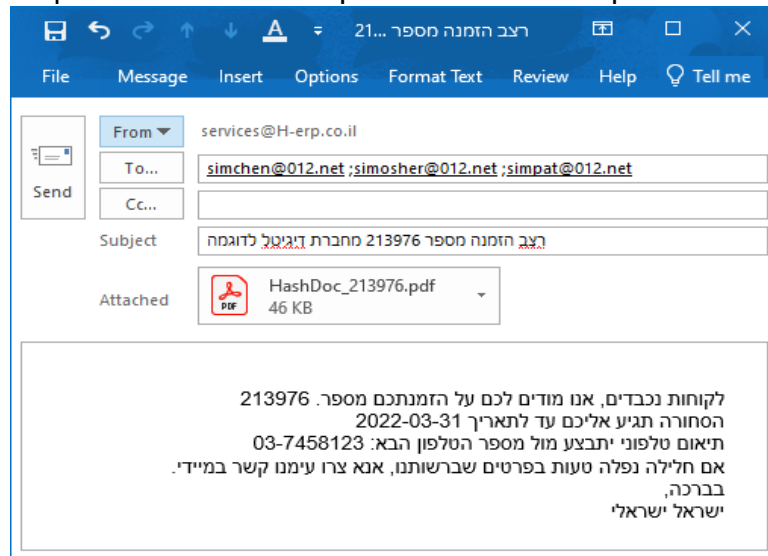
רצב הזמנה מספר ...21

File Message Insert Options Format Text Review Help Tell me

From ▾ services@H-erp.co.il

Send

To... simchen@012.net ;simosher@012.net ;simpat@012.net

Cc...

Subject רצב הזמנה מספר 213976 מחברת דיגיטל לדוגמה

Attached HashDoc_213976.pdf 46 KB

לקוחות נכבדים, אנו מודים לכם על הזמנתכם מספר. 213976
הסחורה תגיע אליכם עד לתאריך 2022-03-31
תיאום טלפוני יתבצע מול מספר הטלפון הבא: 03-7458123
אם חלילה נפלה טעות בפרטים שברשותנו, אנא צרו עימנו קשר במיידי.
בברכה,
ישראל ישראלי